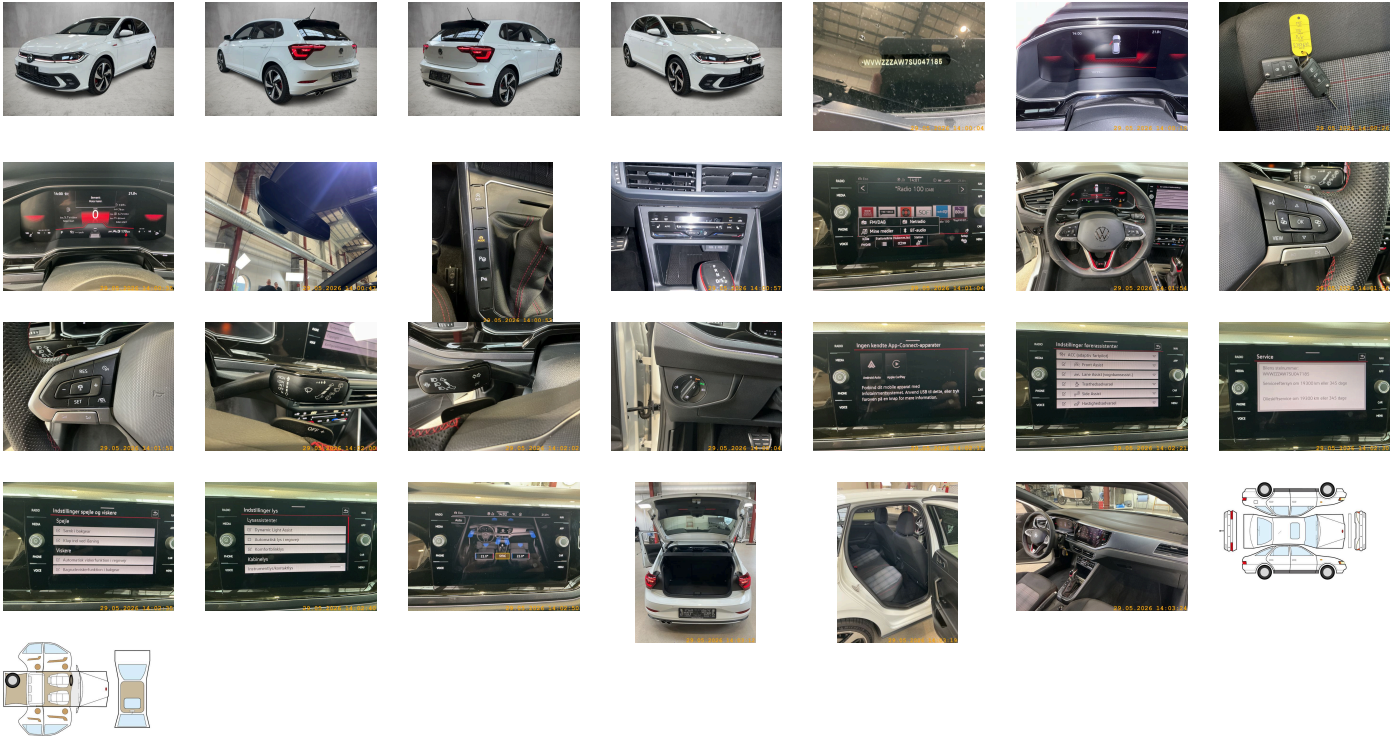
WVWZZZAW7SU047185

29.05.2026

Radio 100

Ingen kendte App-Connect-apparater

Indstillinger førerassistent

Service

Indstillinger spejle og viskere

Spejle

Viskere

Indstillinger lys

Lyskontakter

Kabinelys

29.05.2026 14:00:57

29.05.2026 14:01:04

29.05.2026 14:01:54

29.05.2026 14:03:34